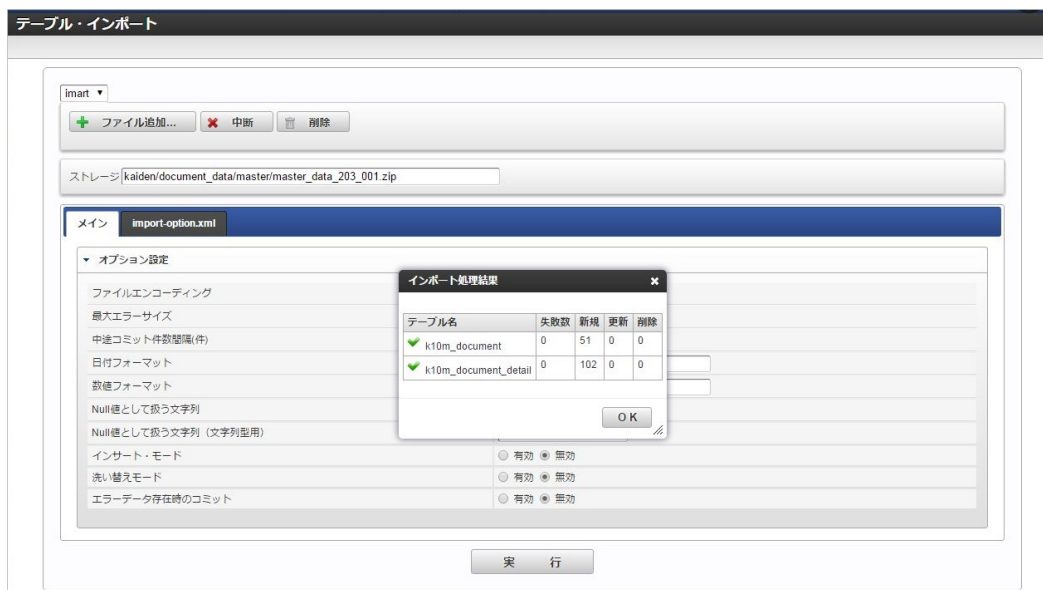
テーブル・インポート

imart ▾

ファイル追加... 中断 削除

ストレージ kaiden/document_data/master/master_data_203_001.zip

メイン import-option.xml

▾ オプション設定

ファイルエンコーディング
最大エラーサイズ
中途コミット件数間隔(件)
日付フォーマット
数値フォーマット
Null値として扱う文字列
Null値として扱う文字列（文字列型用）
インサート・モード ○ 有効 ◉ 無効
洗い替えモード ○ 有効 ◉ 無効
エラーデータ存在時のコミット ○ 有効 ◉ 無効

インポート処理結果 ×

| テーブル名 | 失敗数 | 新規 | 更新 | 削除 |
|---|---|---|---|---|
| k10m_document | 0 | 51 | 0 | 0 |
| k10m_document_detail | 0 | 102 | 0 | 0 |

OK

実　行